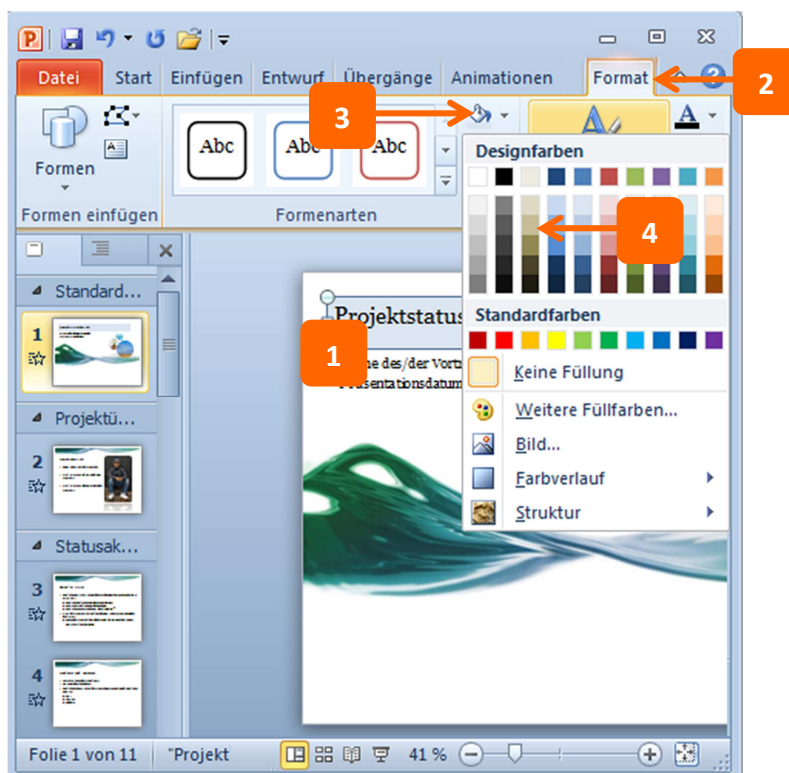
Datei Start Einfügen Entwurf Übergänge Animationen Format

2

Formen

Formen einfügen

3

Abc Abc Abc

Formenarten

Designfarben

4

Standard...

1

Projektü...

2

Statusak...

3

4

Projektstatus

1

me des/der Vort
Präsentationsdatum

Standardfarben

Keine Füllung

Weitere Füllfarben...

Bild...

Farbverlauf

Struktur

Folie 1 von 11 "Projekt 41 %